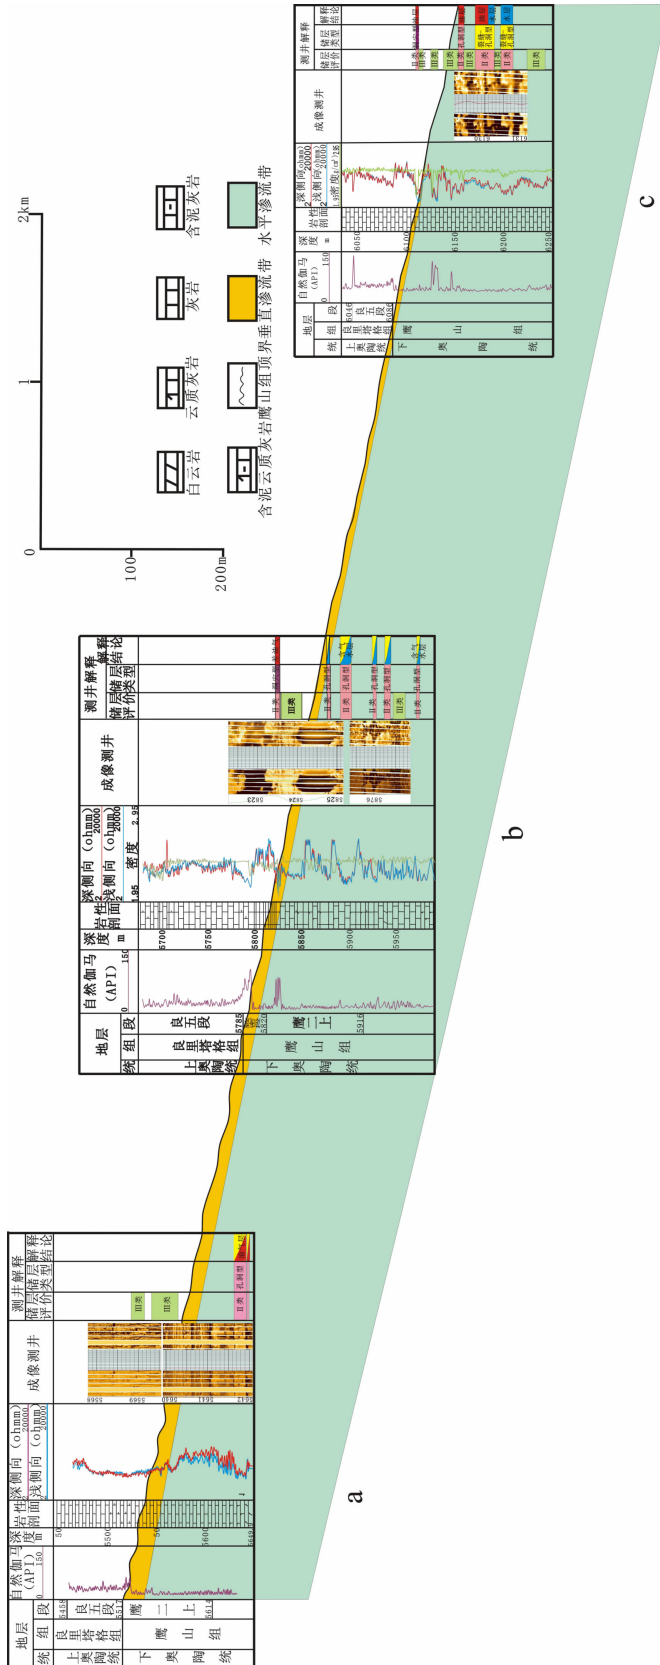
0
100
200m
0
1
2km

白云岩
云质灰岩
灰岩
含泥灰岩
含泥云质灰岩
鹰山组顶界
垂直渗流带
水平渗流带

a

| 统 | 组 | 段 | 自然伽马 (API) 0 150 | 深度 m | 岩性剖面 | 深侧向 (ohmm) 2 20000 浅侧向 (ohmm) 2 20000 | 成像测井 | 储层评价 | 储层类型 | 解释结论 |
|---|---|---|---|---|---|---|---|---|---|---|
| 上奥陶统 | 良里塔格组 | 良五段 5468 5517 | | 5500 5550 5600 5649.7 | | | 5568 5569 5640 5641 5642 5643 | III类 III类 II类 | 孔洞型 | |
| 下奥陶统 | 鹰山组 | 鹰二上 5614 | | | | | | | | |

b

| 统 | 组 | 段 | 自然伽马 (API) 0 150 | 深度 m | 岩性剖面 | 深侧向 (ohmm) 2 20000 浅侧向 (ohmm) 2 20000 密度 1.95 2.95 | 成像测井 | 储层评价 | 储层类型 | 解释结论 |
|---|---|---|---|---|---|---|---|---|---|---|
| 上奥陶统 | 良里塔格组 | 良五段 5785 | | 5700 5750 5800 5850 5900 5950 | | | 5823 5824 5825 5826 5874 5876 | III类 II类 II类 II类 III类 II类 | 孔洞型 孔洞型 孔洞型 孔洞型 | 含气水层 |
| 下奥陶统 | 鹰山组 | 鹰二上 5916 | | | | | | | | |

c

| 统 | 组 | 段 | 自然伽马 (API) 0 150 | 深度 m | 岩性剖面 | 深侧向(ohmm) 2 20000 浅侧向(ohmm) 2 20000 密度 g/cm³ 2.95 | 成像测井 | 储层评价 | 储层类型 | 解释结论 |
|---|---|---|---|---|---|---|---|---|---|---|
| 上奥陶统 | 良里塔格组 | 良五段 6046 | | 6050 6100 6150 6200 6250 | | | 6118 6119 | III类 III类 III类 II类 II类 II类 III类 | 孔洞型 孔洞型 裂缝孔洞型 裂缝孔洞型 | 水层 |
| 下奥陶统 | 鹰山组 | | | | | | | | | |